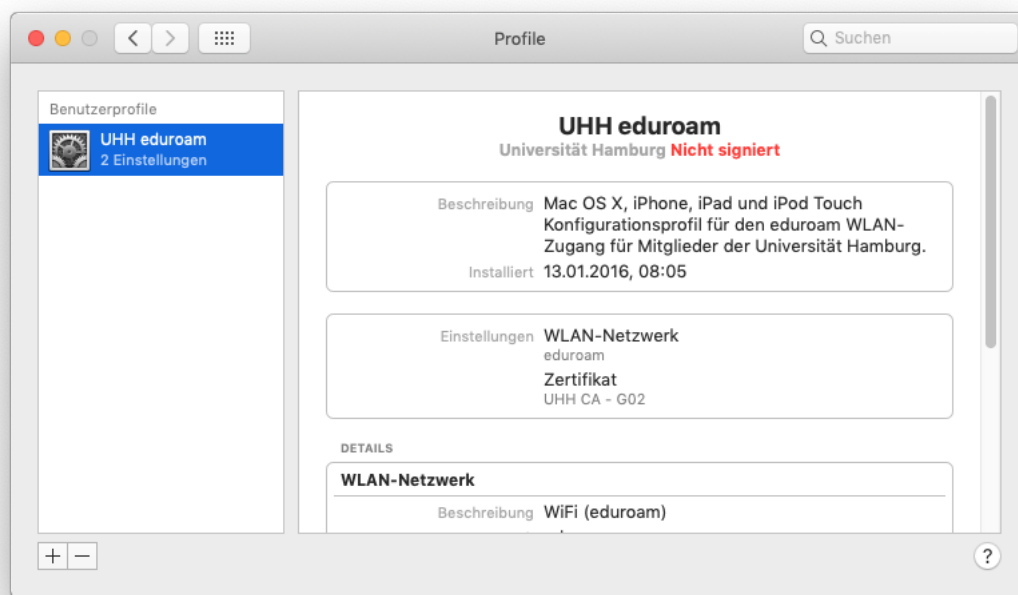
Profile

Suchen

Benutzerprofile

UHH eduroam
2 Einstellungen

UHH eduroam
Universität Hamburg Nicht signiert

Beschreibung Mac OS X, iPhone, iPad und iPod Touch Konfigurationsprofil für den eduroam WLAN-Zugang für Mitglieder der Universität Hamburg.
Installiert 13.01.2016, 08:05

Einstellungen WLAN-Netzwerk
eduroam
Zertifikat
UHH CA - G02

DETAILS

WLAN-Netzwerk

Beschreibung WiFi (eduroam)

+ −

?